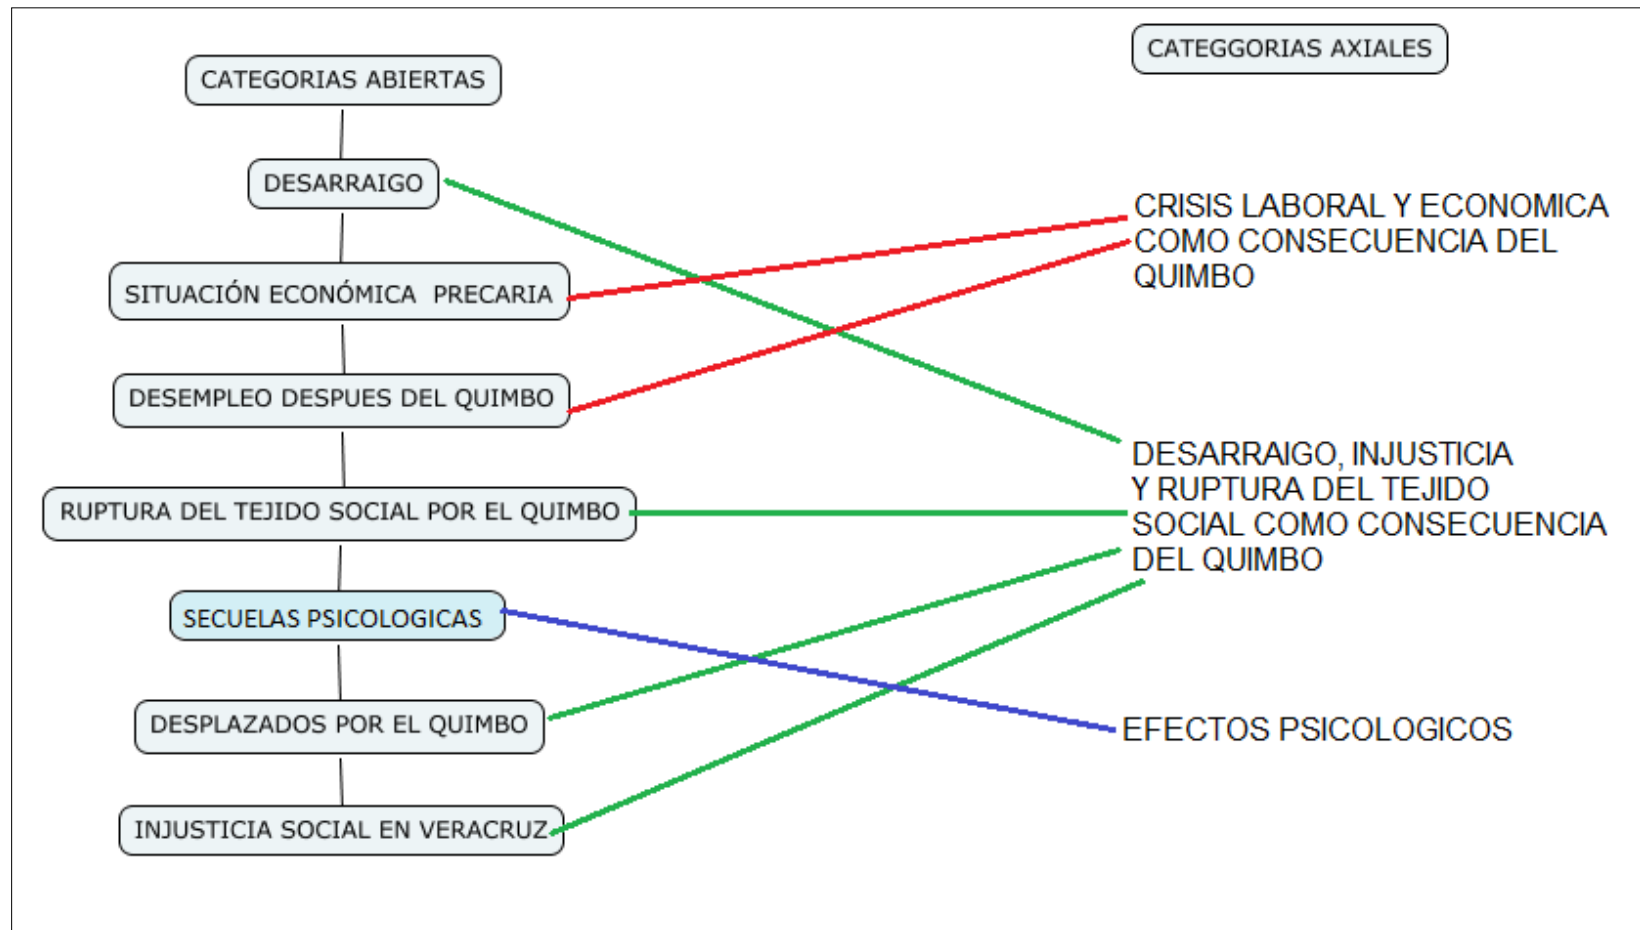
CATEGORIAS ABIERTAS

DESARRAIGO

SITUACIÓN ECONÓMICA PRECARIA

DESEMPLEO DESPUES DEL QUIMBO

RUPTURA DEL TEJIDO SOCIAL POR EL QUIMBO

SECUELAS PSICOLOGICAS

DESPLAZADOS POR EL QUIMBO

INJUSTICIA SOCIAL EN VERACRUZ

CATEGGORIAS AXIALES

CRISIS LABORAL Y ECONOMICA COMO CONSECUENCIA DEL QUIMBO

DESARRAIGO, INJUSTICIA Y RUPTURA DEL TEJIDO SOCIAL COMO CONSECUENCIA DEL QUIMBO

EFECTOS PSICOLOGICOS